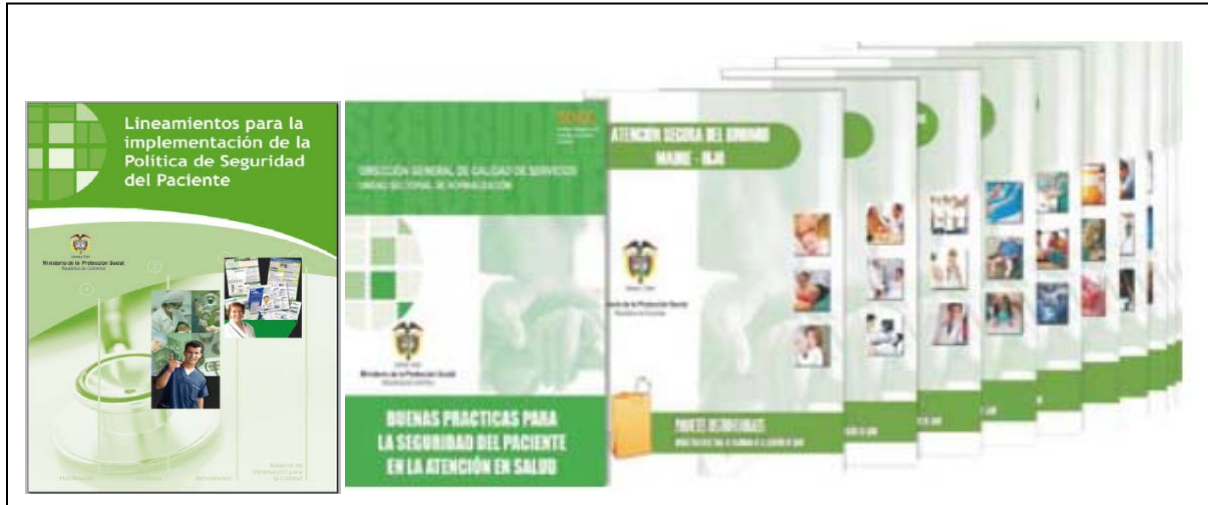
Lineamientos para la implementación de la Política de Seguridad del Paciente

Ministerio de la Protección Social
República de Colombia

SEGURIDAD

DIRECCIÓN GENERAL DE CALIDAD DE SERVICIOS
UNIDAD SECTORIAL DE NORMALIZACIÓN

Ministerio de la Protección Social

BUENAS PRACTICAS PARA LA SEGURIDAD DEL PACIENTE EN LA ATENCIÓN EN SALUD

ATENCION SEGURA DEL BINOMIO MADRE - HIJO

Ministerio de la Protección Social
República de Colombia

PAQUETES INSTRUCCIONALES

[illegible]